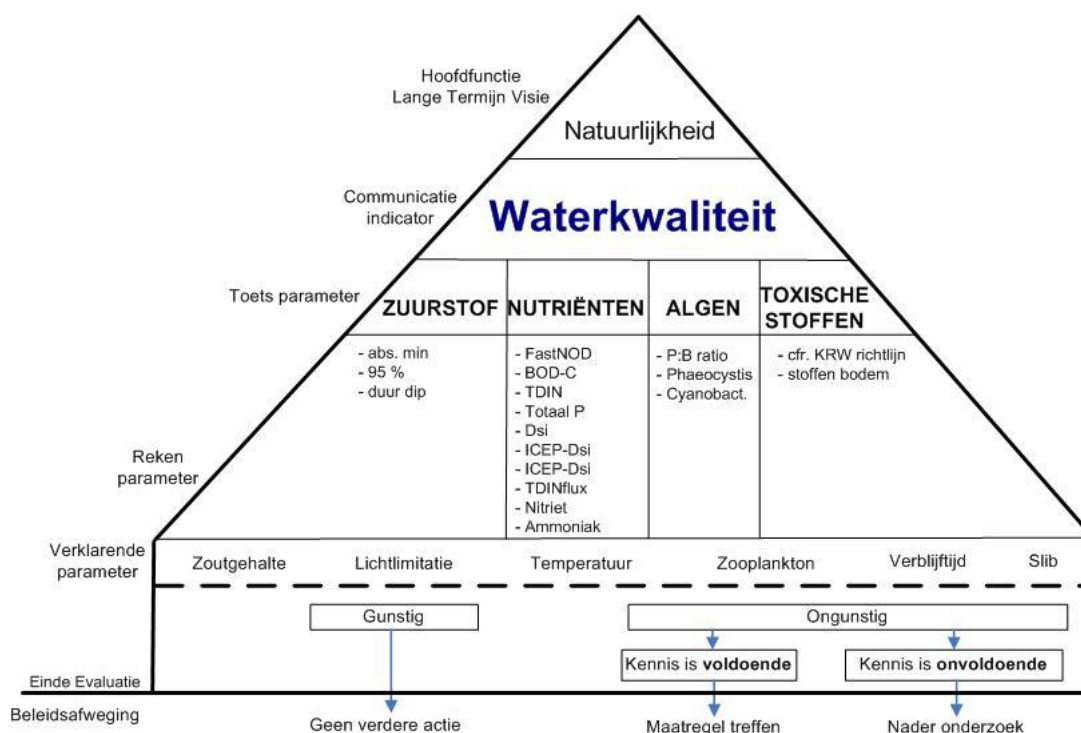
Hoofdfunctie
Lange Termijn Visie

Natuurlijkheid

Communicatie indicator

Waterkwaliteit

Toets parameter

| ZUURSTOF | NUTRIËNTEN | ALGEN | TOXISCHE STOFFEN |
|---|---|---|---|
| - abs. min<br>- 95 %<br>- duur dip | - FastNOD<br>- BOD-C<br>- TDIN<br>- Totaal P<br>- Dsi<br>- ICEP-Dsi<br>- ICEP-Dsi<br>- TDINflux<br>- Nitriet<br>- Ammoniak | - P:B ratio<br>- Phaeocystis<br>- Cyanobact. | - cfr. KRW richtlijn<br>- stoffen bodem |

Reken parameter

Verklarende parameter

Zoutgehalte Lichtlimitatie Temperatuur Zooplankton Verblijftijd Slib

Gunstig

Ongunstig

Kennis is voldoende

Kennis is onvoldoende

Einde Evaluatie

Beleidsafweging

Geen verdere actie

Maatregel treffen

Nader onderzoek